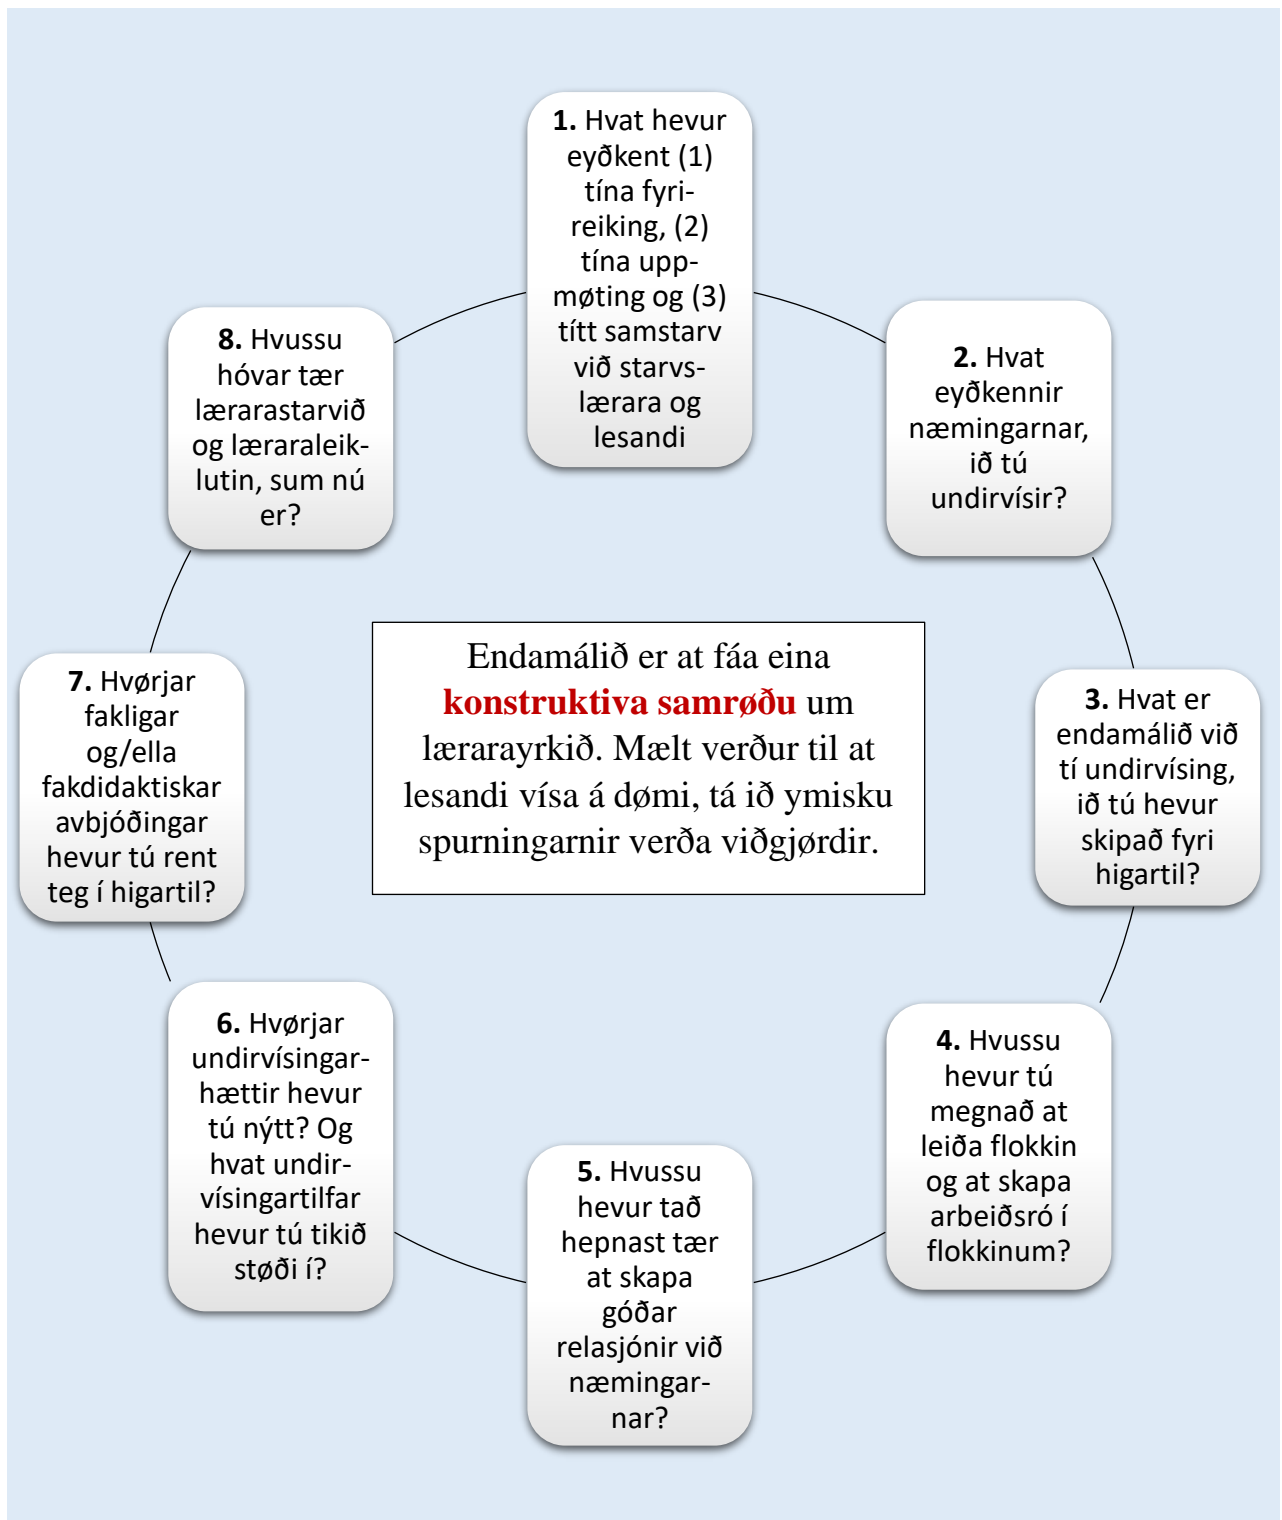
**1.** Hvat hevur eyðkent (1) tína fyrireiking, (2) tína uppmøting og (3) títt samstarv við starvslærara og lesandi

**2.** Hvat eyðkennir næmingarnar, ið tú undirvísir?

**3.** Hvat er endamálið við tí undirvísing, ið tú hevur skipað fyri higartil?

**4.** Hvussu hevur tú megnað at leiða flokkin og at skapa arbeiðsró í flokkinum?

**5.** Hvussu hevur tað hepnast tær at skapa góðar relasjónir við næmingarnar?

**6.** Hvørjar undirvísingarhættir hevur tú nýtt? Og hvat undirvísingartilfar hevur tú tikið støði í?

**7.** Hvørjar fakligar og/ella fakdidaktiskar avbjóðingar hevur tú rent teg í higartil?

**8.** Hvussu hóvar tær lærarastarvið og læraraleiklutin, sum nú er?

Endamálið er at fáa eina **konstruktiva samrøðu** um lærarayrkið. Mælt verður til at lesandi vísa á dømi, tá ið ymisku spurningarnir verða viðgjørdir.